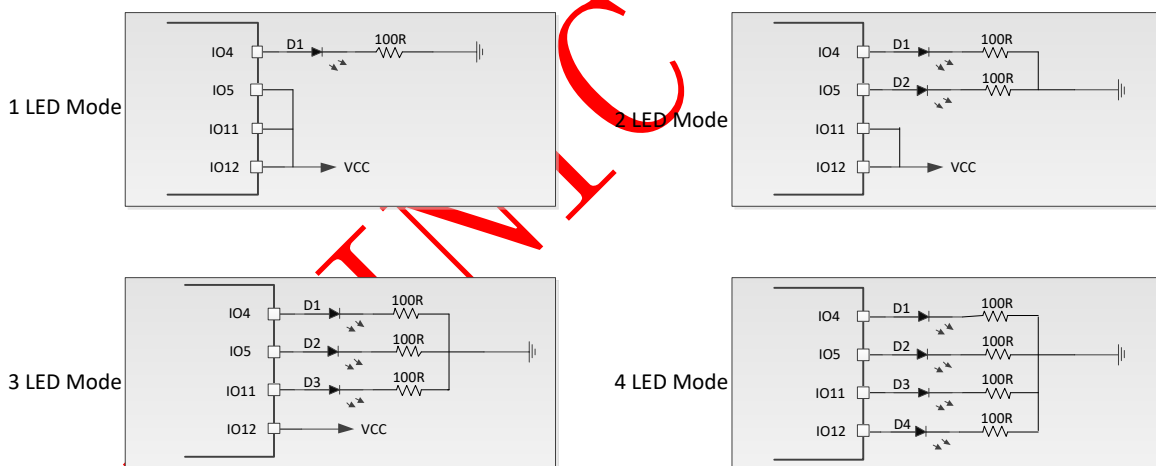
1 LED Mode

IO4
D1
100R
IO5
IO11
IO12
VCC

2 LED Mode

IO4
D1
100R
IO5
D2
100R
IO11
IO12
VCC

3 LED Mode

IO4
D1
100R
IO5
D2
100R
IO11
D3
100R
IO12
VCC

4 LED Mode

IO4
D1
100R
IO5
D2
100R
IO11
D3
100R
IO12
D4
100R